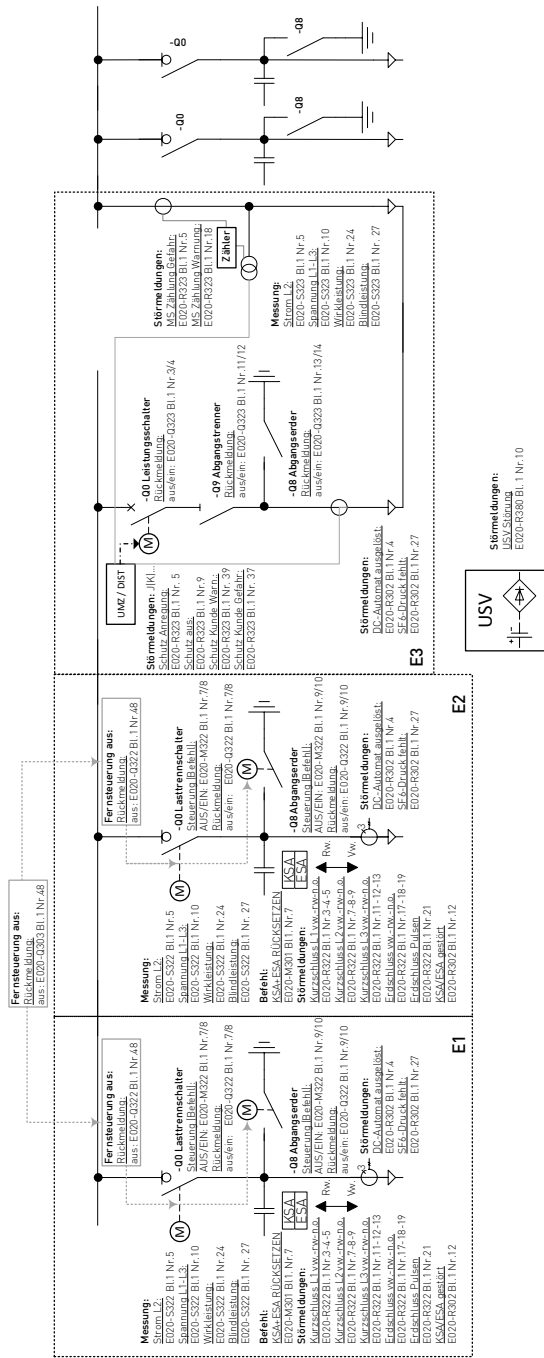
Fernsteuerung aus:
Rückmeldung:
aus: E020-Q303 Bl.1 Nr.48

Fernsteuerung aus:
Rückmeldung:
aus: E020-Q322 Bl.1 Nr.48

Messung:
Strom L2:
E020-S322 Bl.1 Nr.5
Spannung L1-L3:
E020-S322 Bl.1 Nr.10
Wirkleistung:
E020-S322 Bl.1 Nr.24
Blindleistung:
E020-S322 Bl.1 Nr. 27

-Q0 Lasttrennschalter
Steuerung (Befehl):
AUS/EIN: E020-M322 Bl.1 Nr.7/8
Rückmeldung:
aus/ein: E020-Q322 Bl.1 Nr.7/8

Befehl:
KSA+ESA RÜCKSETZEN
E020-M301 Bl.1 Nr.7
Störmeldungen:
Kurzschluss L1 vw-rw-n.e.
E020-R322 Bl.1 Nr.3-4-5
Kurzschluss L2 vw-rw-n.e.
E020-R322 Bl.1 Nr.7-8-9
Kurzschluss L3 vw-rw-n.e.
E020-R322 Bl.1 Nr.11-12-13
Erdschluss vw-rw-n.e.
E020-R322 Bl.1 Nr.17-18-19
Erdschluss Pulsen
E020-R322 Bl.1 Nr.21
KSA/ESA gestört
E020-R302 Bl.1 Nr.12

KSA
ESA
Rw.
Vw.

-Q8 Abgangserder
Steuerung (Befehl):
AUS/EIN: E020-M322 Bl.1 Nr.9/10
Rückmeldung:
aus/ein: E020-Q322 Bl.1 Nr.9/10

Störmeldungen:
DC-Automat ausgelöst:
E020-R302 Bl.1 Nr.4
SF6-Druck fehlt:
E020-R302 Bl.1 Nr.27

E1

Fernsteuerung aus:
Rückmeldung:
aus: E020-Q322 Bl.1 Nr.48

Messung:
Strom L2:
E020-S322 Bl.1 Nr.5
Spannung L1-L3:
E020-S322 Bl.1 Nr.10
Wirkleistung:
E020-S322 Bl.1 Nr.24
Blindleistung:
E020-S322 Bl.1 Nr. 27

-Q0 Lasttrennschalter
Steuerung (Befehl):
AUS/EIN: E020-M322 Bl.1 Nr.7/8
Rückmeldung:
aus/ein: E020-Q322 Bl.1 Nr.7/8

Befehl:
KSA+ESA RÜCKSETZEN
E020-M301 Bl.1 Nr.7
Störmeldungen:
Kurzschluss L1 vw-rw-n.e.
E020-R322 Bl.1 Nr.3-4-5
Kurzschluss L2 vw-rw-n.e.
E020-R322 Bl.1 Nr.7-8-9
Kurzschluss L3 vw-rw-n.e.
E020-R322 Bl.1 Nr.11-12-13
Erdschluss vw-rw-n.e.
E020-R322 Bl.1 Nr.17-18-19
Erdschluss Pulsen
E020-R322 Bl.1 Nr.21
KSA/ESA gestört
E020-R302 Bl.1 Nr.12

KSA
ESA
Rw.
Vw.

-Q8 Abgangserder
Steuerung (Befehl):
AUS/EIN: E020-M322 Bl.1 Nr.9/10
Rückmeldung:
aus/ein: E020-Q322 Bl.1 Nr.9/10

Störmeldungen:
DC-Automat ausgelöst:
E020-R302 Bl.1 Nr.4
SF6-Druck fehlt:
E020-R302 Bl.1 Nr.27

E2

UMZ / DIST
Störmeldungen: (IK)
Schutz Anregung:
E020-R323 Bl.1 Nr. 5
Schutz aus:
E020-R323 Bl.1 Nr.9
Schutz Kunde Warn.:
E020-R323 Bl.1 Nr. 39
Schutz Kunde Gefahr:
E020-R323 Bl.1 Nr. 37

-Q0 Leistungsschalter
Rückmeldung:
aus/ein: E020-Q323 Bl.1 Nr.3/4

-Q9 Abgangstrenner
Rückmeldung:
aus/ein: E020-Q323 Bl.1 Nr.11/12

-Q8 Abgangserder
Rückmeldung:
aus/ein: E020-Q323 Bl.1 Nr.13/14

Störmeldungen:
MS Zählung Gefahr:
E020-R323 Bl.1 Nr.5
MS Zählung Warnung:
E020-R323 Bl.1 Nr.18

Zähler

Messung:
Strom L2:
E020-S323 Bl.1 Nr.5
Spannung L1-L3:
E020-S323 Bl.1 Nr.10
Wirkleistung:
E020-S323 Bl.1 Nr.24
Blindleistung:
E020-S323 Bl.1 Nr. 27

Störmeldungen:
DC-Automat ausgelöst:
E020-R302 Bl.1 Nr.4
SF6-Druck fehlt:
E020-R302 Bl.1 Nr.27

E3

USV
Störmeldungen:
USV Störung
E020-R380 Bl.1 Nr.10

-Q0
-Q0
-Q8
-Q8